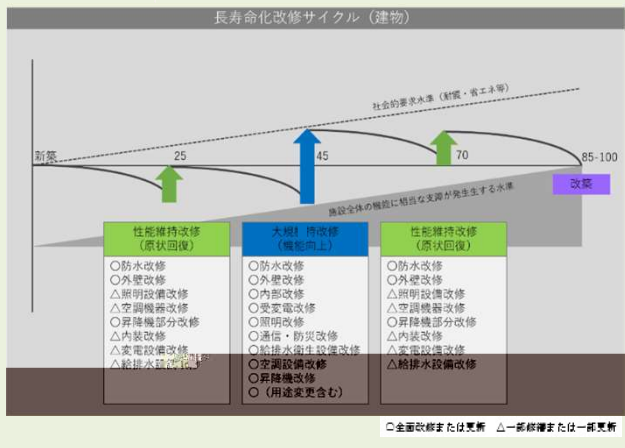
長寿命化改修サイクル（建物）

社会的要求水準（耐震・省エネ等）

新築

25

45

70

85-100

改築

施設全体の機能に相当な支障が発生する水準

性能維持改修
（原状回復）

○防水改修
○外壁改修
△照明設備改修
△空調機器改修
△昇降機部分改修
△内装改修
△変電設備改修
△給排水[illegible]

大規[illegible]持改修
（機能向上）

○防水改修
○外壁改修
○内部改修
○受変電改修
○照明改修
○通信・防災改修
○給排水衛生設備改修
○空調設備改修
○昇降機改修
○（用途変更含む）

性能維持改修
（原状回復）

○防水改修
○外壁改修
△照明設備改修
△空調機器改修
△昇降機部分改修
△内装改修
△変電設備改修
△給排水設備改修

○全面改修または更新　△一部修繕または一部更新